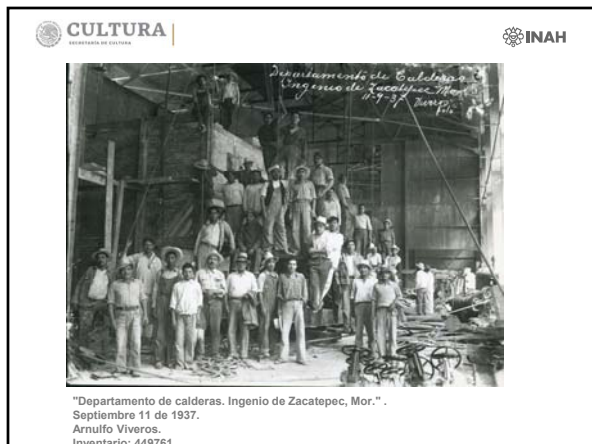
CULTURA
SECRETARÍA DE CULTURA

INAH

Departamento de Calderas
Ingenio de Zacatepec Mor.
11-9-37 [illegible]

"Departamento de calderas. Ingenio de Zacatepec, Mor." .
Septiembre 11 de 1937.
Arnulfo Viveros.
Inventario: 449761